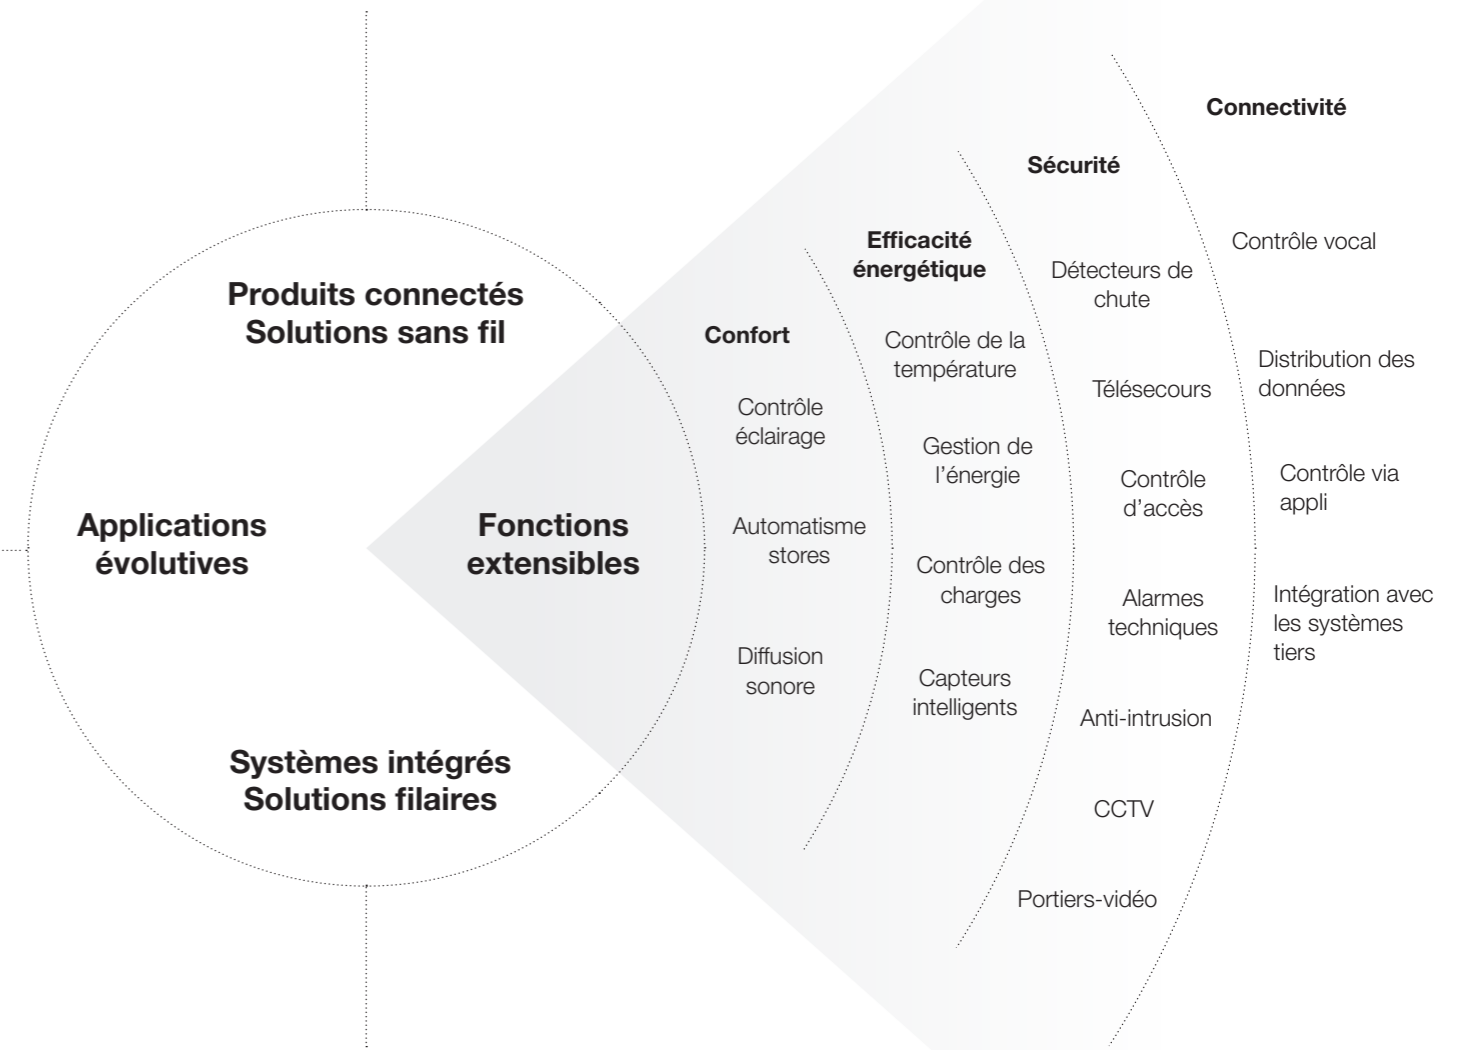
Produits connectés
Solutions sans fil

Applications évolutives

Fonctions extensibles

Systèmes intégrés
Solutions filaires

Confort

Contrôle éclairage

Automatisme stores

Diffusion sonore

Efficacité énergétique

Contrôle de la température

Gestion de l'énergie

Contrôle des charges

Capteurs intelligents

Sécurité

Détecteurs de chute

Télésecours

Contrôle d'accès

Alarmes techniques

Anti-intrusion

CCTV

Portiers-vidéo

Connectivité

Contrôle vocal

Distribution des données

Contrôle via appli

Intégration avec les systèmes tiers